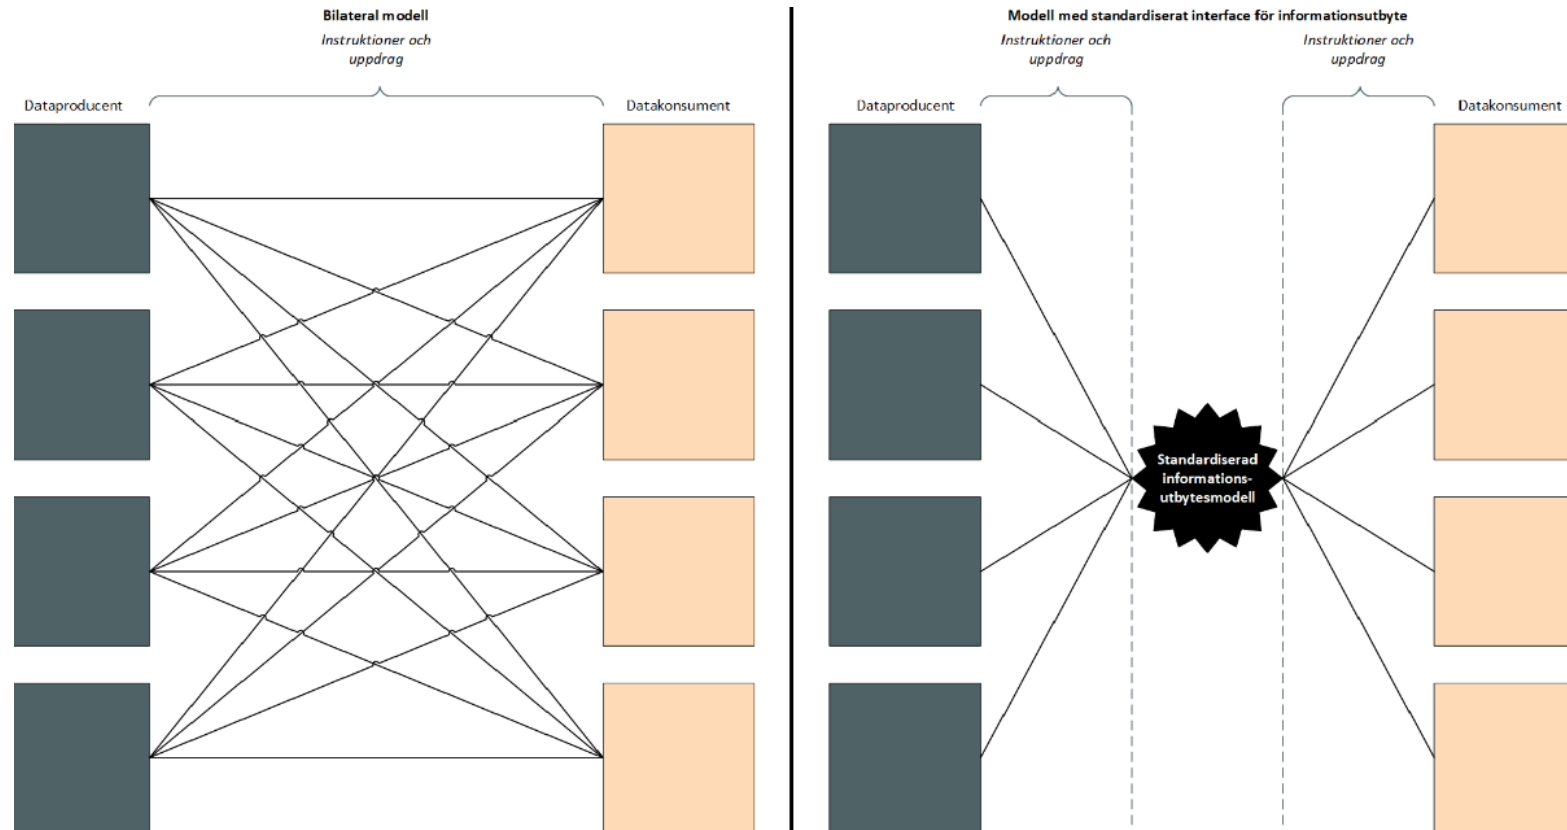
Bilateral modell

Instruktioner och uppdrag

Dataproducent

Datakonsument

Modell med standardiserat interface för informationsutbyte

Instruktioner och uppdrag

Instruktioner och uppdrag

Dataproducent

Datakonsument

Standardiserad informationsutbytesmodell